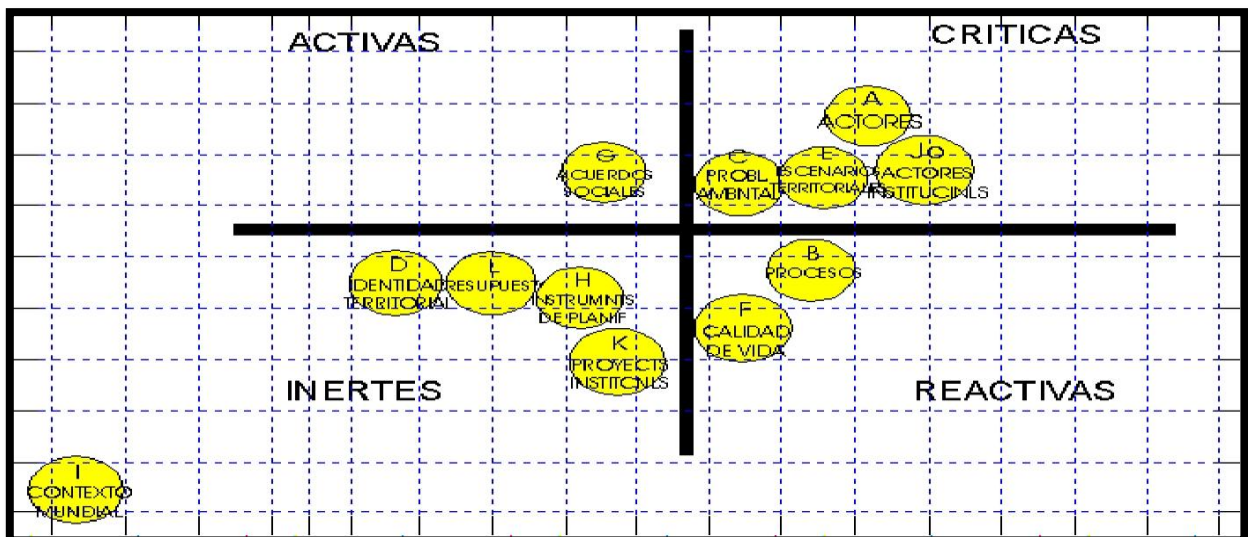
ACTIVAS

CRITICAS

A
ACTORES

G
ACUERDOS SOCIALES

C
PROBL AMBNTAL

E
ESCENARIOS TERRITORIALES

JO
ACTORES INSTITUCINLS

D
IDENTIDAD TERRITORIAL

L
PRESUPUESTO

H
INSTRUMNTS DE PLANIF

B
PROCESOS

F
CALIDAD DE VIDA

K
PROYECTS INSTITCNLS

INERTES

REACTIVAS

I
CONTEXTO MUNDIAL